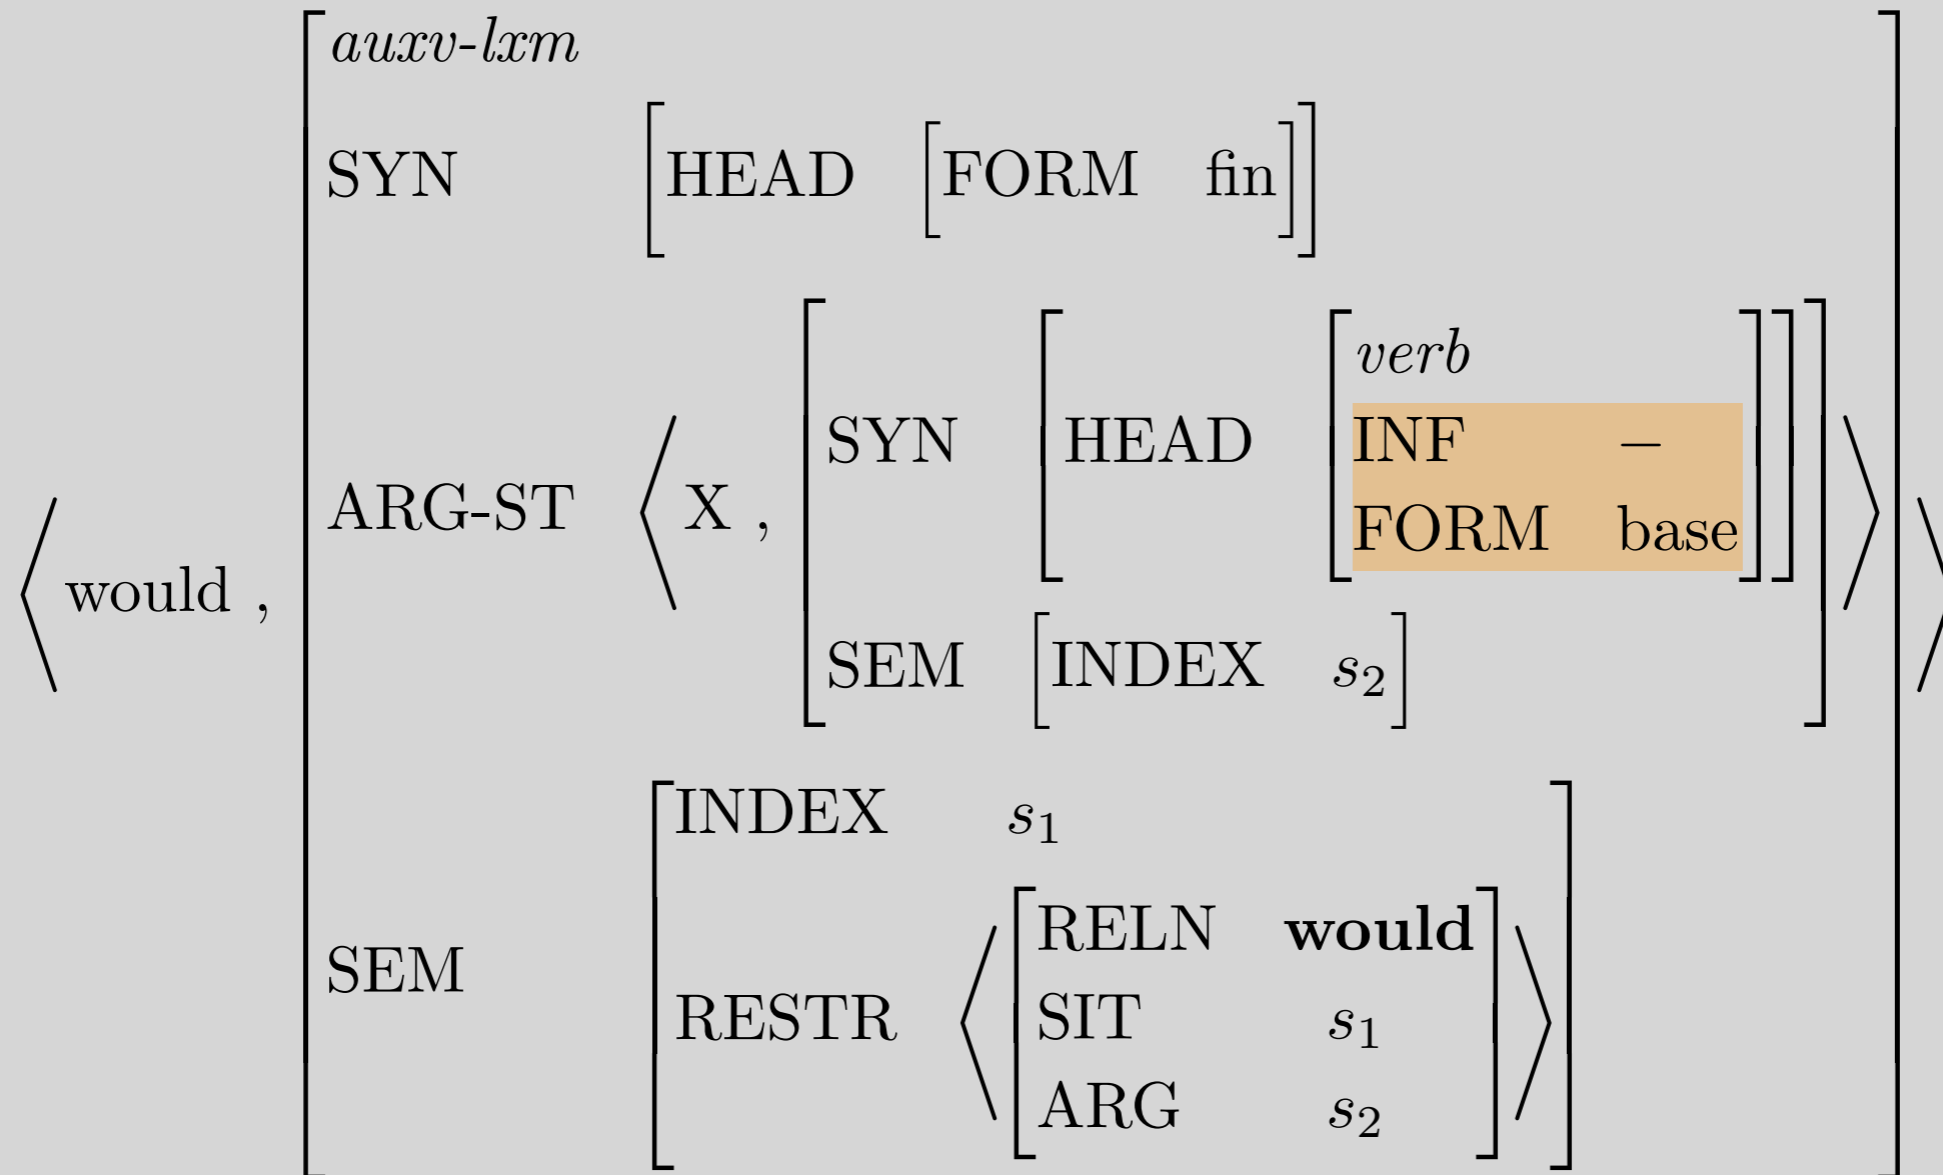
$\left\langle \text{would} , \begin{bmatrix} \textit{auxv-lxm} & \\ \text{SYN} & \begin{bmatrix} \text{HEAD} & \begin{bmatrix} \text{FORM} & \text{fin} \end{bmatrix} \end{bmatrix} \\ \text{ARG-ST} & \left\langle \text{X} , \begin{bmatrix} \text{SYN} & \begin{bmatrix} \text{HEAD} & \begin{bmatrix} \textit{verb} & \\ \text{INF} & - \\ \text{FORM} & \text{base} \end{bmatrix} \end{bmatrix} \\ \text{SEM} & \begin{bmatrix} \text{INDEX} & s_2 \end{bmatrix} \end{bmatrix} \right\rangle \\ \text{SEM} & \begin{bmatrix} \text{INDEX} & s_1 \\ \text{RESTR} & \left\langle \begin{bmatrix} \text{RELN} & \textbf{would} \\ \text{SIT} & s_1 \\ \text{ARG} & s_2 \end{bmatrix} \right\rangle \end{bmatrix} \end{bmatrix} \right\rangle$